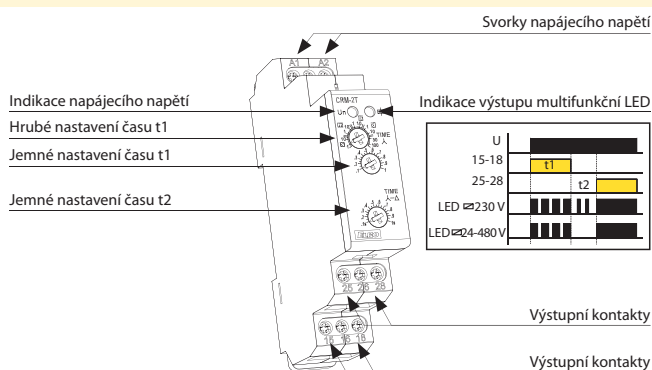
Svorky napájecího napětí

Indikace napájecího napětí

Indikace výstupu multifunkční LED

Hrubé nastavení času t1

Jemné nastavení času t1

Jemné nastavení času t2

A1 A2

CRM-2T

Un

TIME

ELKO

25 26 28

15 16 18

U

15-18

t1

25-28

t2

LED ⊐230 V

LED⊐24-480 V

Výstupní kontakty

Výstupní kontakty